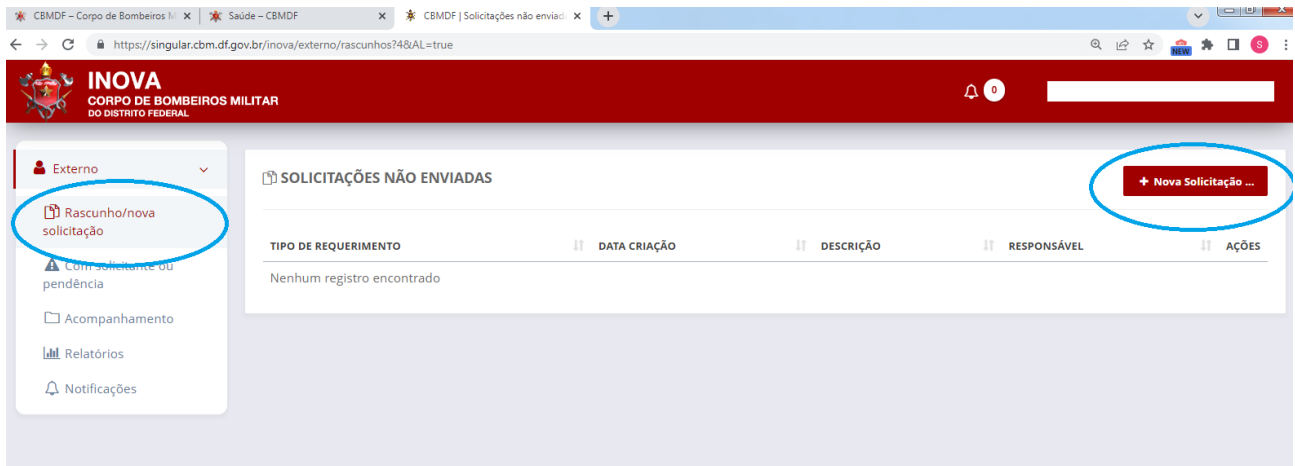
CBMDF – Corpo de Bombeiros M ×
Saúde – CBMDF ×
CBMDF | Solicitações não enviad ×
+

https://singular.cbm.df.gov.br/inova/externo/rascunhos?4&AL=true

NEW
S

INOVA
CORPO DE BOMBEIROS MILITAR
DO DISTRITO FEDERAL

0

Externo

Rascunho/nova solicitação

Com solicitante ou pendência

Acompanhamento

Relatórios

Notificações

SOLICITAÇÕES NÃO ENVIADAS

+ Nova Solicitação ...

| TIPO DE REQUERIMENTO | DATA CRIAÇÃO | DESCRIÇÃO | RESPONSÁVEL | AÇÕES |
|---|---|---|---|---|
| Nenhum registro encontrado | | | | |